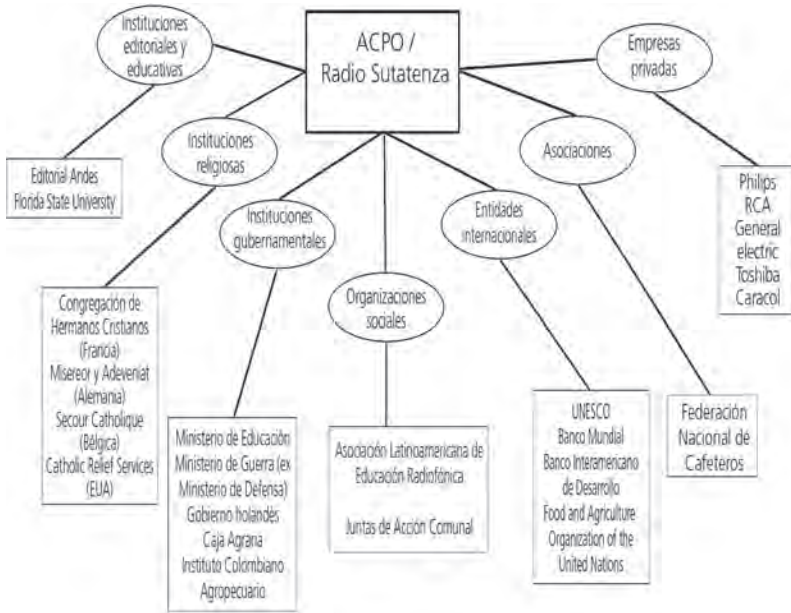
ACPO / Radio Sutatenza

Instituciones editoriales y educativas

Editorial Andes
Florida State University

Instituciones religiosas

Congregación de Hermanos Cristianos (Francia)
Misereor y Adeveniat (Alemania)
Secour Catholique (Bélgica)
Catholic Relief Services (EUA)

Instituciones gubernamentales

Ministerio de Educación
Ministerio de Guerra (ex Ministerio de Defensa)
Gobierno holandés
Caja Agraria
Instituto Colombiano Agropecuario

Organizaciones sociales

Asociación Latinoamericana de Educación Radiofónica

Juntas de Acción Comunal

Entidades internacionales

UNESCO
Banco Mundial
Banco Interamericano de Desarrollo
Food and Agriculture Organization of the United Nations

Asociaciones

Federación Nacional de Cafeteros

Empresas privadas

Philips
RCA
General electric
Toshiba
Caracol